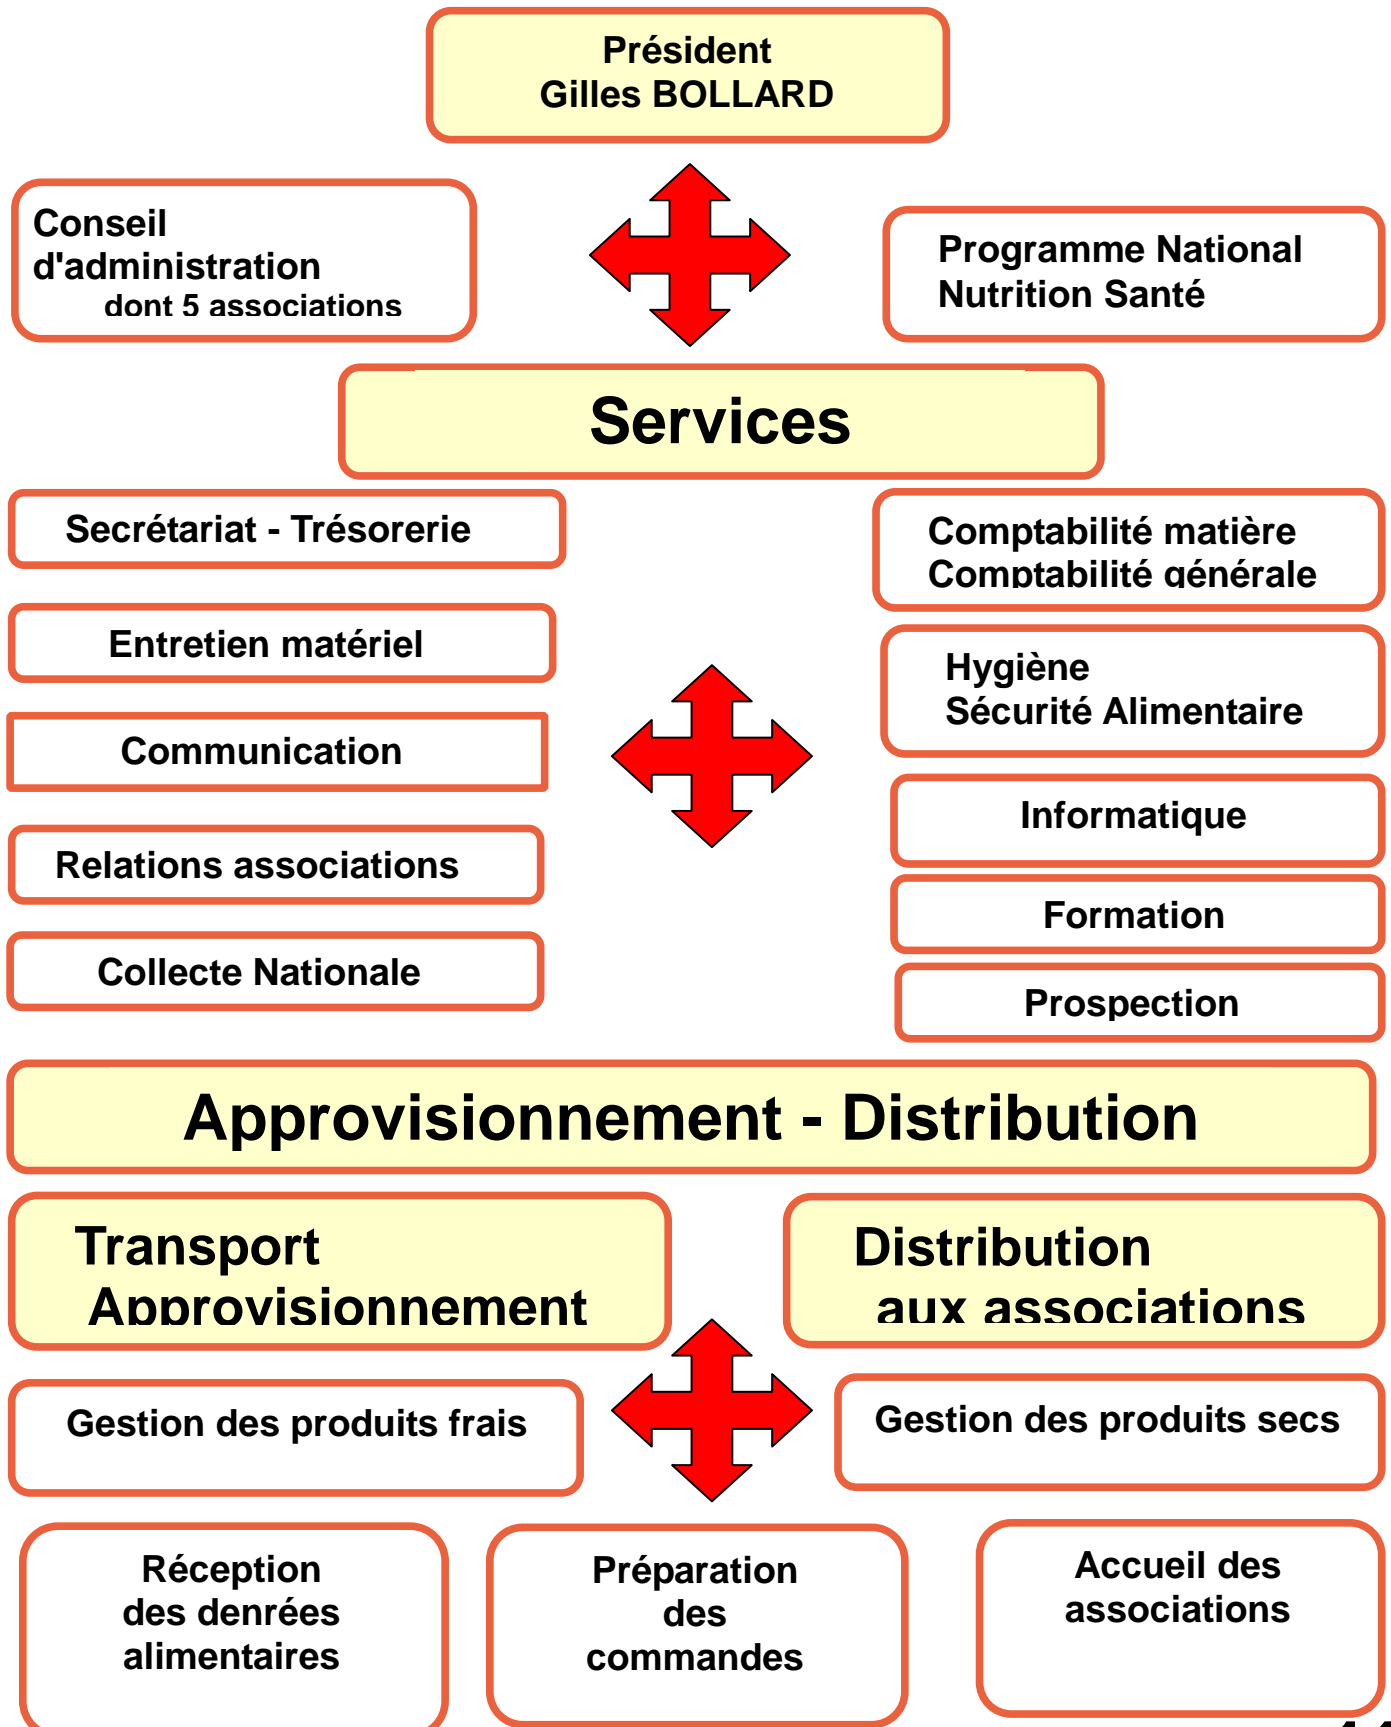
Président
Gilles BOLLARD

Conseil d'administration
dont 5 associations

Programme National Nutrition Santé

Services

Secrétariat - Trésorerie

Entretien matériel

Communication

Relations associations

Collecte Nationale

Comptabilité matière
Comptabilité générale

Hygiène
Sécurité Alimentaire

Informatique

Formation

Prospection

Approvisionnement - Distribution

Transport
Approvisionnement

Distribution
aux associations

Gestion des produits frais

Gestion des produits secs

Réception des denrées alimentaires

Préparation des commandes

Accueil des associations